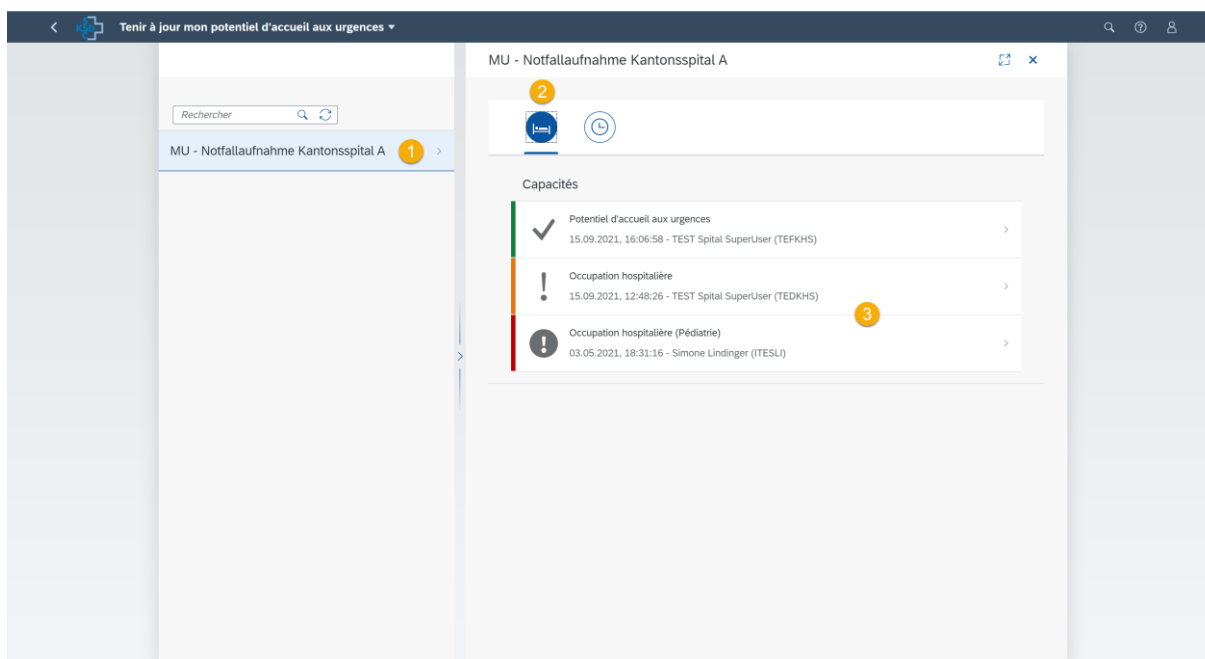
Tenir à jour mon potentiel d'accueil aux urgences

Rechercher

MU - Notfallaufnahme Kantonsspital A 1

MU - Notfallaufnahme Kantonsspital A

2

Capacités

Potentiel d'accueil aux urgences
15.09.2021, 16:06:58 - TEST Spital SuperUser (TEFKHS)

Occupation hospitalière
15.09.2021, 12:48:26 - TEST Spital SuperUser (TEDKHS)

3

Occupation hospitalière (Pédiatrie)
03.05.2021, 18:31:16 - Simone Lindinger (ITESLI)